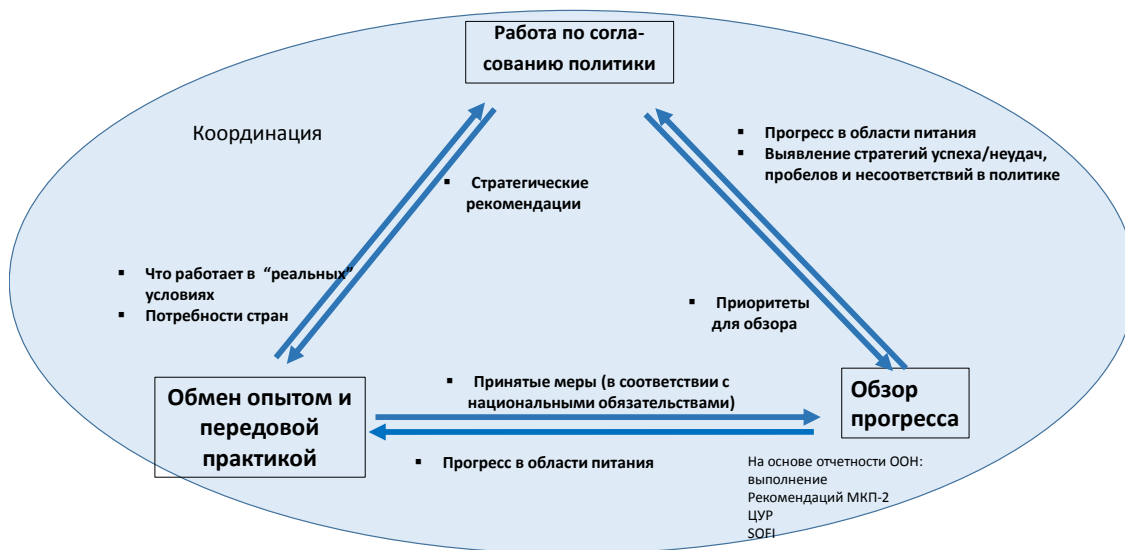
Работа по согласованию политики

Координация

Стратегические рекомендации

- Прогресс в области питания
- Выявление стратегий успеха/неудач, пробелов и несоответствий в политике

- Что работает в "реальных" условиях
- Потребности стран

- Приоритеты для обзора

Обмен опытом и передовой практикой

- Принятые меры (в соответствии с национальными обязательствами)

Обзор прогресса

- Прогресс в области питания

На основе отчетности ООН: выполнение Рекомендаций МКП-2 ЦУР SOFI